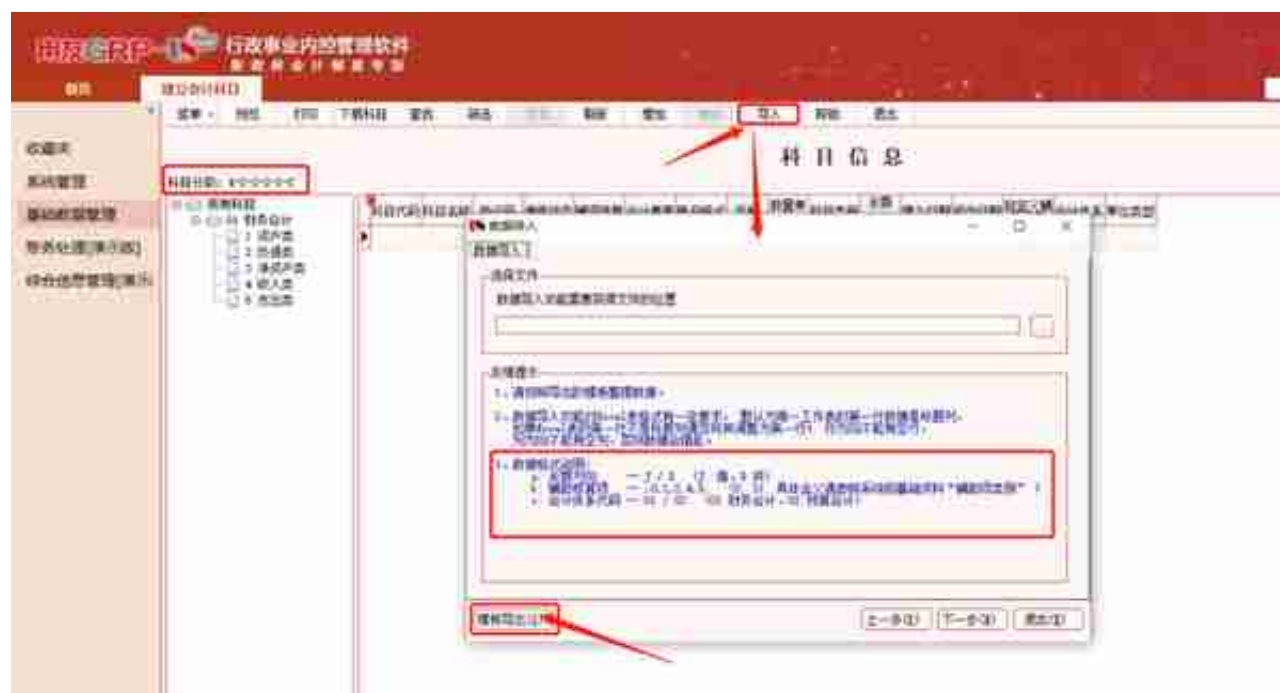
行政事业内控管理软件

首页

建立会计科目

收藏夹
系统管理
基础数据管理
账务处理(演示版)
综合信息管理(演示)

导入
帮助
退出

科目信息

科目结构：4-2-2-2-2-2

会计科目
财务会计
1 资产类
2 负债类
3 净资产类
4 收入类
5 费用类

数据导入

数据导入

选择文件

数据导入功能需要获得文件的位置

友情提示

1、请按照导出的模板整理数据。

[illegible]

1、数据格式说明：
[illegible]

模板导出

上一步(B)
下一步(N)
退出(E)